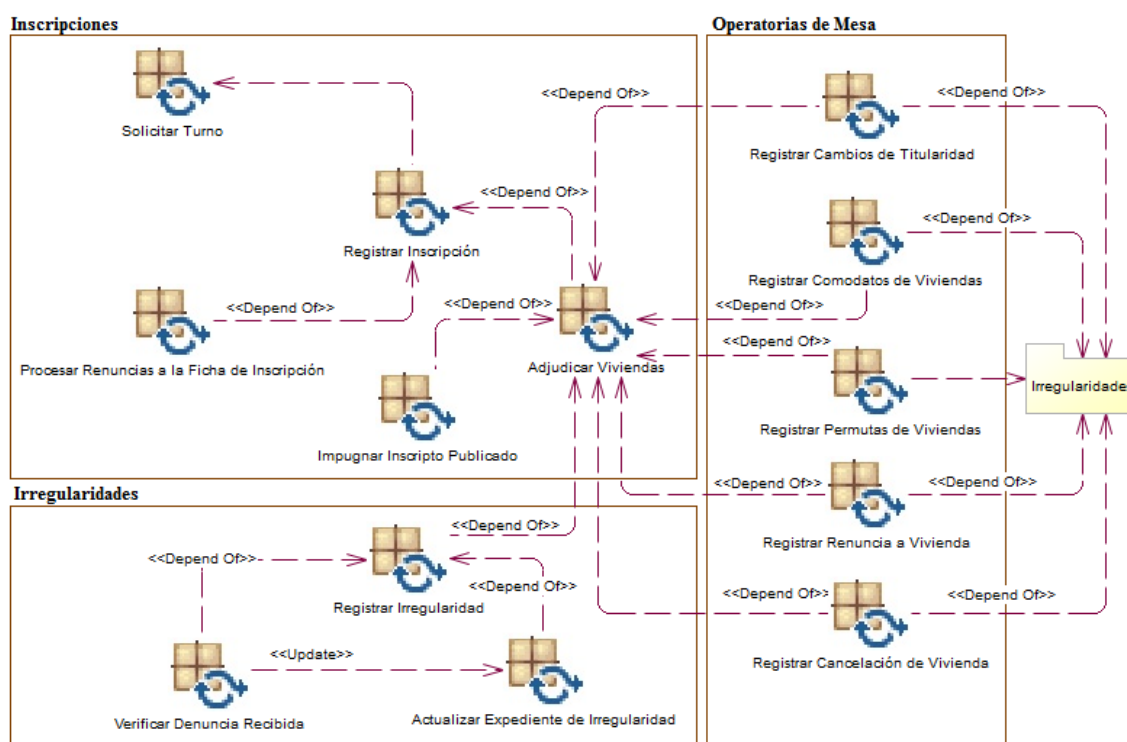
Inscripciones

Operatorias de Mesa

<<Depend Of>>

<<Depend Of>>

Solicitar Turno

Registrar Cambios de Titularidad

<<Depend Of>>

<<Depend Of>>

Registrar Inscripción

Registrar Comodatos de Viviendas

<<Depend Of>>

<<Depend Of>>

<<Depend Of>>

<<Depend Of>>

Procesar Renuncias a la Ficha de Inscripción

Adjudicar Viviendas

Irregularidade

Registrar Permutas de Viviendas

Impugnar Inscripto Publicado

<<Depend Of>>

<<Depend Of>>

Irregularidades

Registrar Renuncia a Vivienda

<<Depend Of>>

<<Depend Of>>-

<<Depend Of>>

Registrar Irregularidad

<<Depend Of>>

<<Depend Of>>

<<Update>>

Registrar Cancelación de Vivienda

Verificar Denuncia Recibida

Actualizar Expediente de Irregularidad